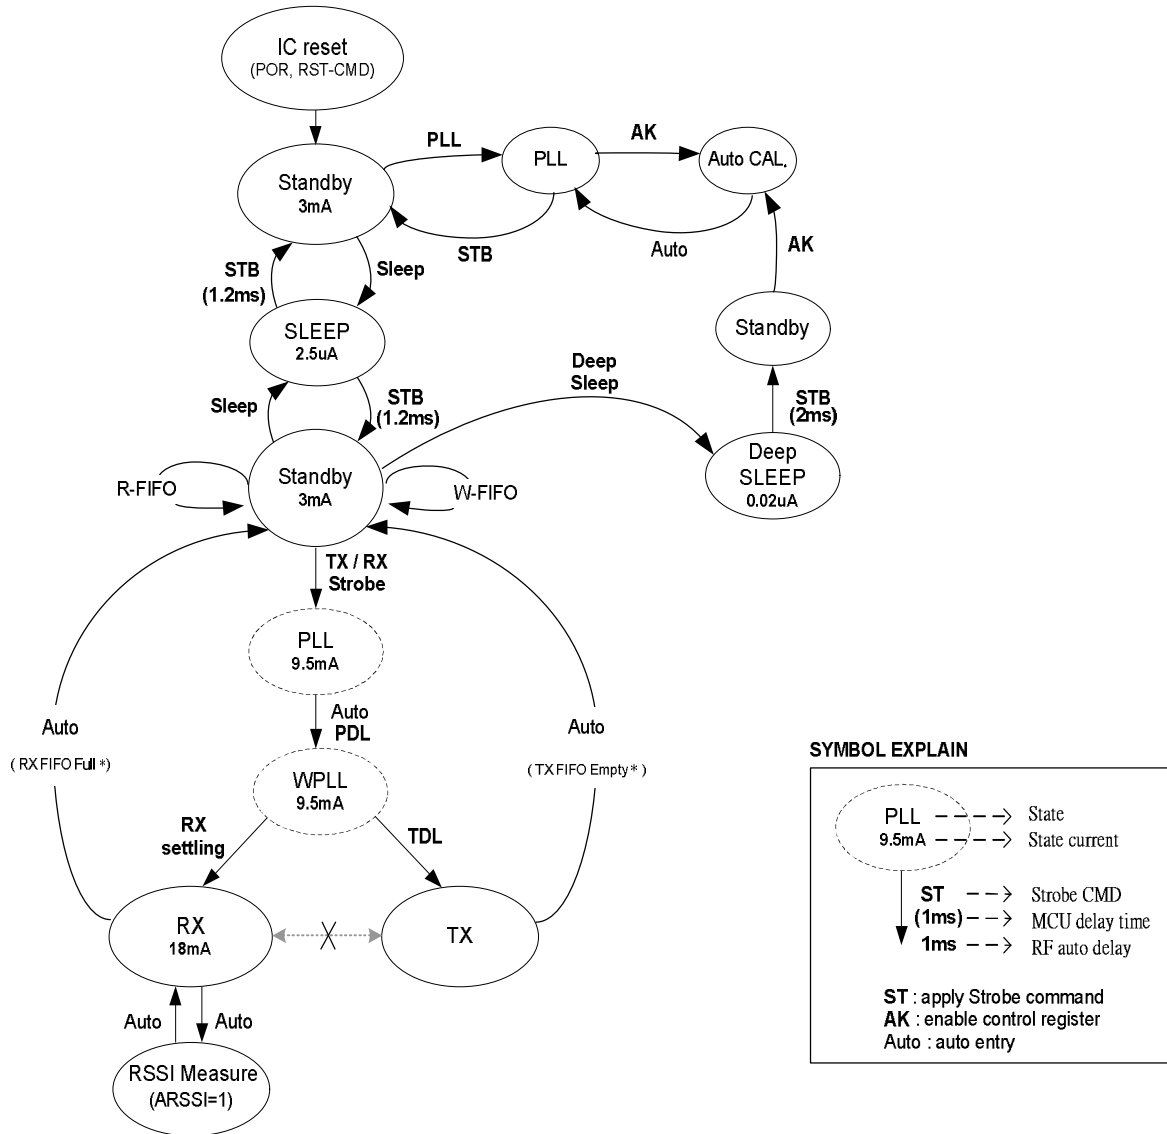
IC reset
(POR, RST-CMD)

PLL
PLL
AK
Auto CAL.

Standby
3mA

STB
Auto
AK

STB
(1.2ms)
Sleep

SLEEP
2.5uA

Standby

Deep
Sleep

Sleep
STB
(1.2ms)

STB
(2ms)

Standby
3mA

Deep
SLEEP
0.02uA

R-FIFO
W-FIFO

TX / RX
Strobe

PLL
9.5mA

Auto
PDL

Auto
( RX FIFO Full *)

Auto
( TX FIFO Empty * )

WPLL
9.5mA

RX
settling

TDL

RX
18mA

TX

Auto
Auto

RSSI Measure
(ARSSI=1)

SYMBOL EXPLAIN

PLL - - -> State
9.5mA - - -> State current

ST - - -> Strobe CMD
(1ms) - - -> MCU delay time
1ms - - -> RF auto delay

ST : apply Strobe command
AK : enable control register
Auto : auto entry